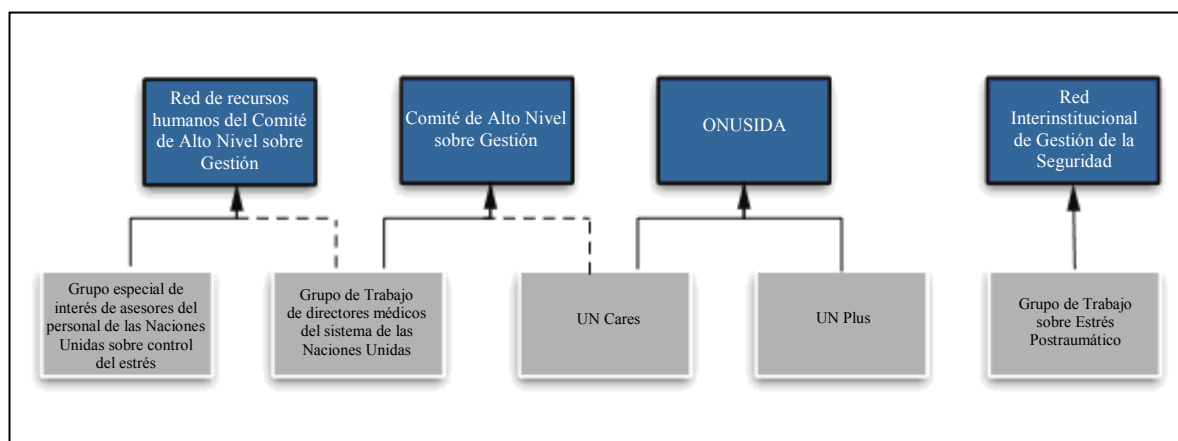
Red de recursos humanos del Comité de Alto Nivel sobre Gestión

Comité de Alto Nivel sobre Gestión

ONUSIDA

Red Interinstitucional de Gestión de la Seguridad

Grupo especial de interés de asesores del personal de las Naciones Unidas sobre control del estrés

Grupo de Trabajo de directores médicos del sistema de las Naciones Unidas

UN Cares

UN Plus

Grupo de Trabajo sobre Estrés Postraumático